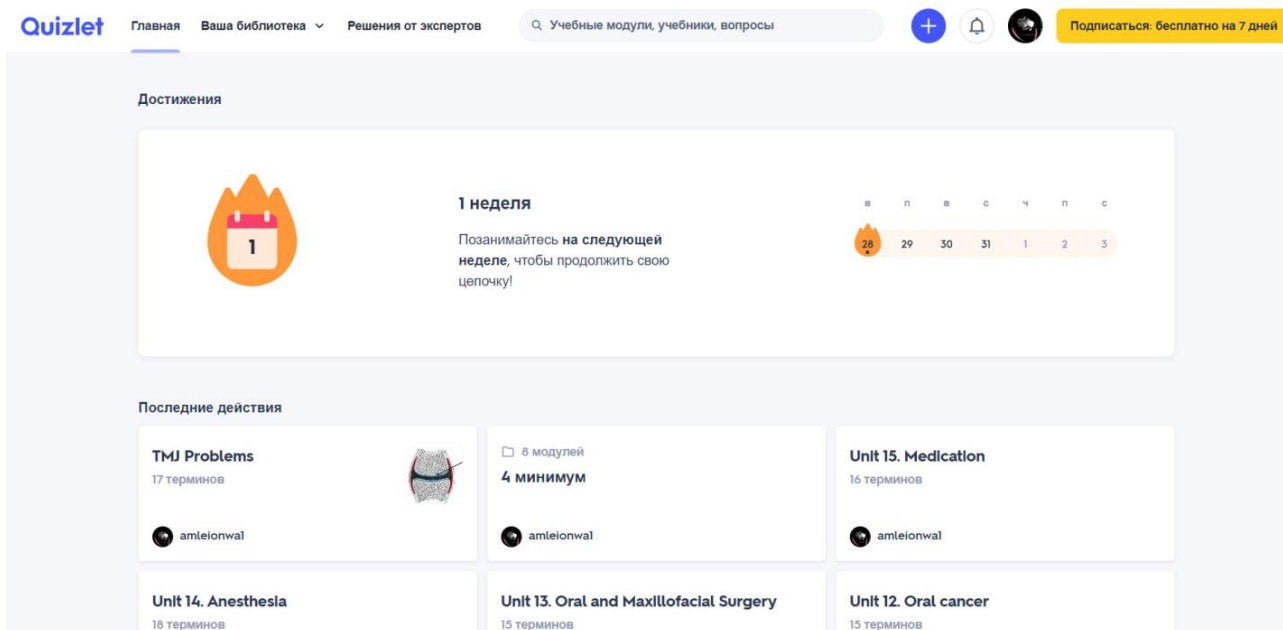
Quizlet Главная Ваша библиотека Решения от экспертов Учебные модули, учебники, вопросы Подписаться: бесплатно на 7 дней

Достижения

1

1 неделя

Позанимайтесь **на следующей неделе**, чтобы продолжить свою цепочку!

| в | п | в | с | ч | п | с |
|---|---|---|---|---|---|---|
| 28 | 29 | 30 | 31 | 1 | 2 | 3 |

Последние действия

TMJ Problems
17 терминов
amleionwa1

8 модулей
4 минимум
amleionwa1

Unit 15. Medication
16 терминов
amleionwa1

Unit 14. Anesthesia
18 терминов

Unit 13. Oral and Maxillofacial Surgery
15 терминов

Unit 12. Oral cancer
15 терминов